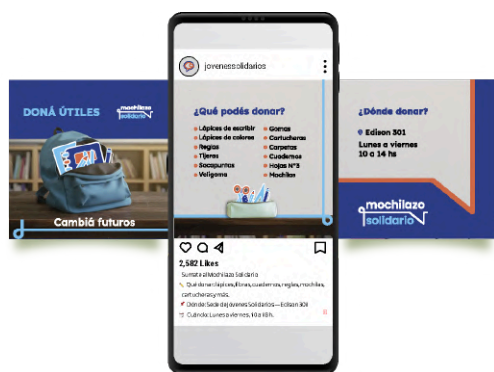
DONÁ ÚTILES

mochilazo solidario

Cambiá futuros

jovenessolidarios

¿Qué podés donar?

Lápices de escribir
Lápices de colores
Reglas
Tijeras
Sacapuntas
Valigoma
Gomas
Cartucheras
Carpetas
Cuadernos
Hojas N°3
Mochilas

2,582 Likes

Sumate al Mochilazo Solidario

Qué donar: lápices, libros, cuadernos, reglas, mochilas, cartucheras y más.

Dónde: Sede de Jóvenes Solidarios — Edison 301

Cuándo: Lunes a viernes, 10 a 14h.

¿Dónde donar?

Edison 301

Lunes a viernes
10 a 14 hs

mochilazo solidario